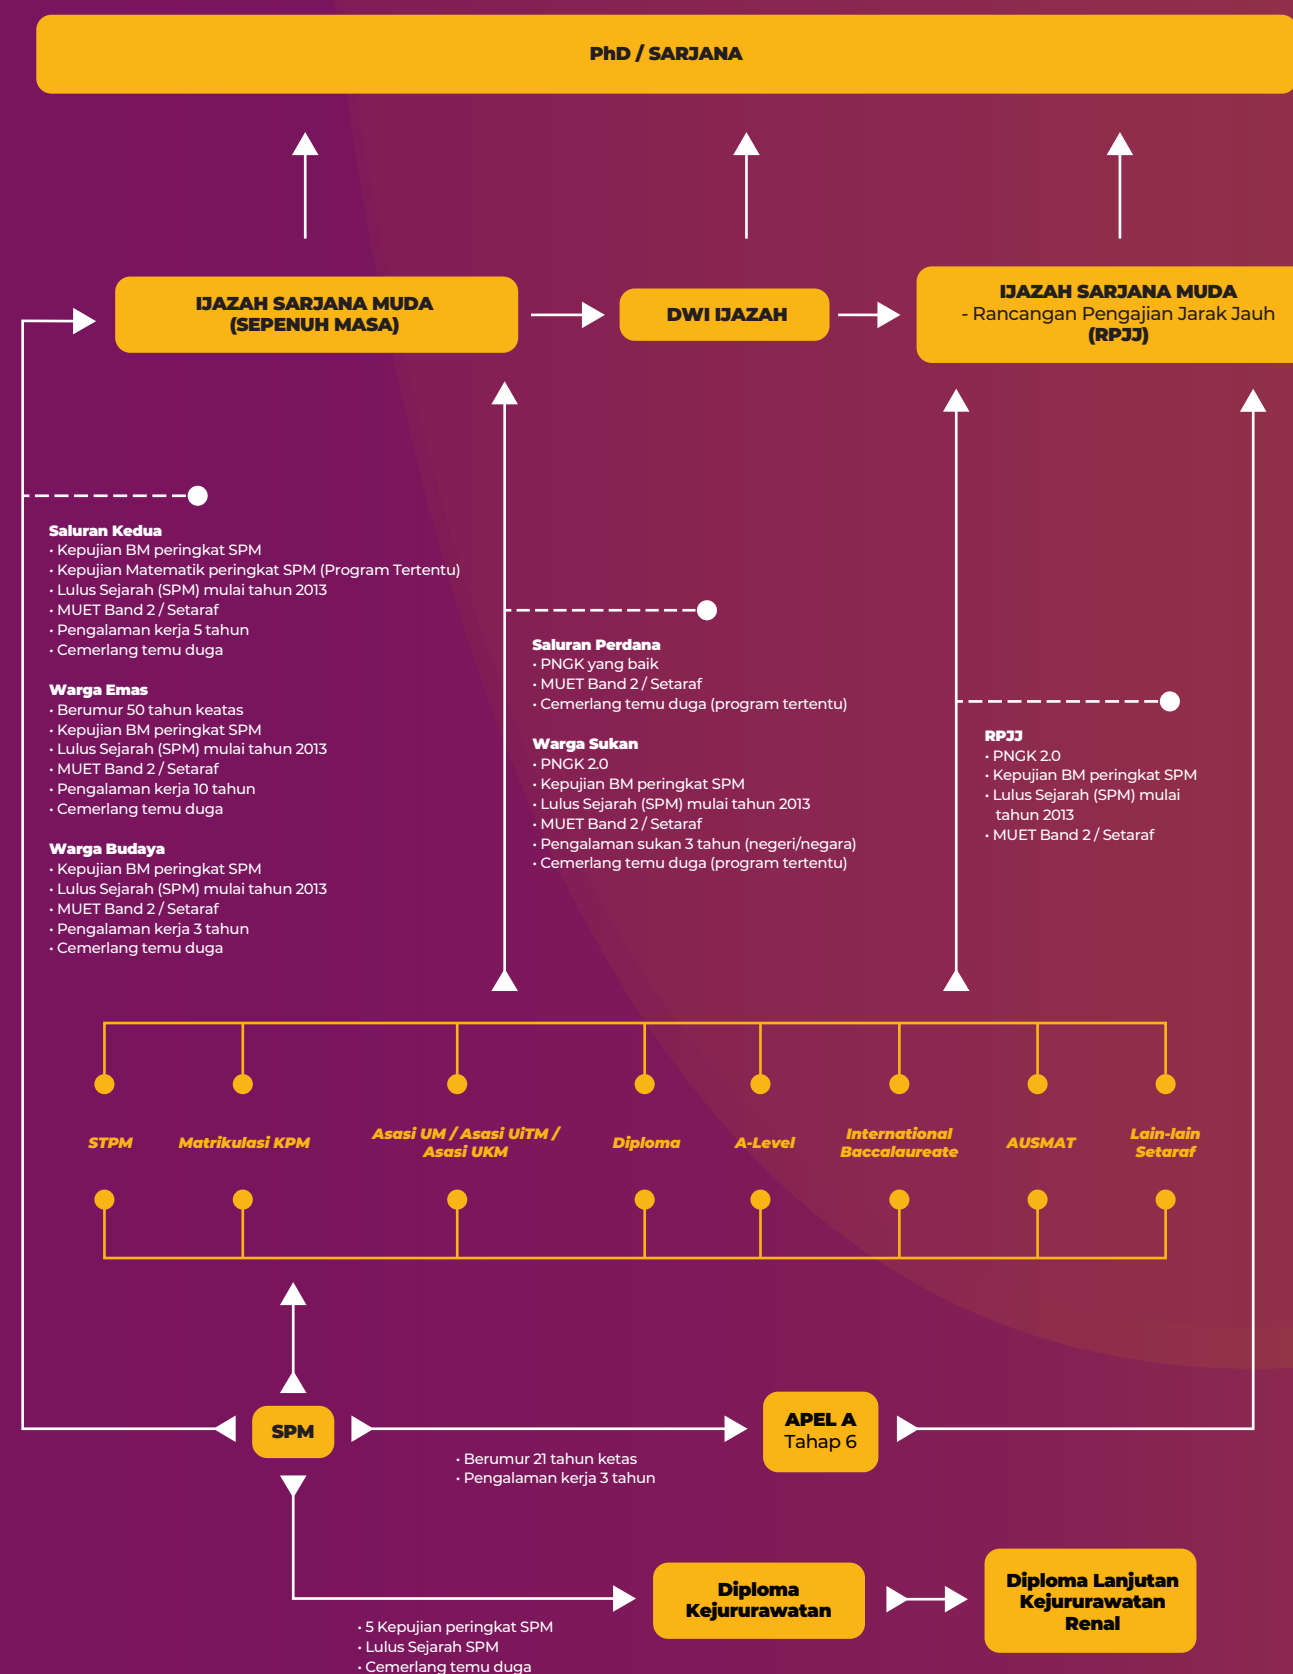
PhD / SARJANA

IJAZAH SARJANA MUDA (SEPENUH MASA)

DWI IJAZAH

IJAZAH SARJANA MUDA
- Rancangan Pengajian Jarak Jauh
(RPJJ)

Saluran Kedua
• Kepujian BM peringkat SPM
• Kepujian Matematik peringkat SPM (Program Tertentu)
• Lulus Sejarah (SPM) mulai tahun 2013
• MUET Band 2 / Setaraf
• Pengalaman kerja 5 tahun
• Cemerlang temu duga

Warga Emas
• Berumur 50 tahun keatas
• Kepujian BM peringkat SPM
• Lulus Sejarah (SPM) mulai tahun 2013
• MUET Band 2 / Setaraf
• Pengalaman kerja 10 tahun
• Cemerlang temu duga

Warga Budaya
• Kepujian BM peringkat SPM
• Lulus Sejarah (SPM) mulai tahun 2013
• MUET Band 2 / Setaraf
• Pengalaman kerja 3 tahun
• Cemerlang temu duga

Saluran Perdana
• PNGK yang baik
• MUET Band 2 / Setaraf
• Cemerlang temu duga (program tertentu)

Warga Sukan
• PNGK 2.0
• Kepujian BM peringkat SPM
• Lulus Sejarah (SPM) mulai tahun 2013
• MUET Band 2 / Setaraf
• Pengalaman sukan 3 tahun (negeri/negara)
• Cemerlang temu duga (program tertentu)

RPJJ
• PNGK 2.0
• Kepujian BM peringkat SPM
• Lulus Sejarah (SPM) mulai tahun 2013
• MUET Band 2 / Setaraf

STPM
Matrikulasi KPM
Asasi UM / Asasi UiTM / Asasi UKM
Diploma
A-Level
International Baccalaureate
AUSMAT
Lain-lain Setaraf

SPM

APEL A
Tahap 6

• Berumur 21 tahun ketas
• Pengalaman kerja 3 tahun

Diploma Kejururawatan

Diploma Lanjutan Kejururawatan Renal

• 5 Kepujian peringkat SPM
• Lulus Sejarah SPM
• Cemerlang temu duga